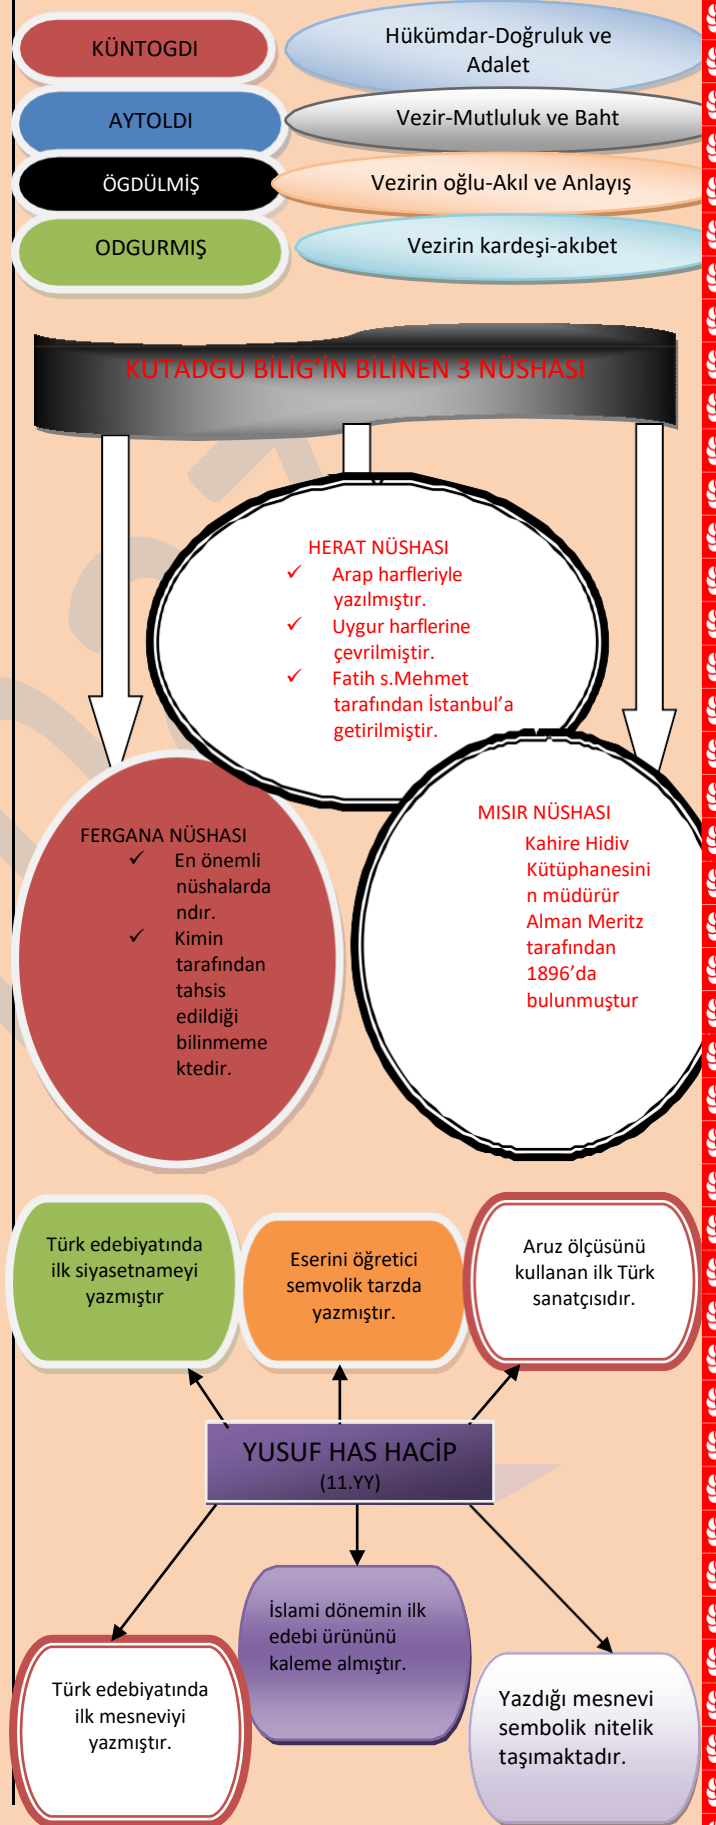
KÜNTOGDI

Hükümdar-Doğruluk ve Adalet

AYTOLDI

Vezir-Mutluluk ve Baht

ÖGDÜLMİŞ

Vezirin oğlu-Akıl ve Anlayış

ODGURMIŞ

Vezirin kardeşi-akıbet

KUTADGU BİLİG'İN BİLİNEN 3 NÜSHASI

HERAT NÜSHASI
✓ Arap harfleriyle yazılmıştır.
✓ Uygur harflerine çevrilmiştir.
✓ Fatih s.Mehmet tarafından İstanbul'a getirilmiştir.

FERGANA NÜSHASI
✓ En önemli nüshalarda ndır.
✓ Kimin tarafından tahsis edildiği bilinmeme ktedir.

MISIR NÜSHASI
Kahire Hidiv Kütüphanesini n müdürür Alman Meritz tarafından 1896'da bulunmuştur

Türk edebiyatında ilk siyasetnameyi yazmıştır

Eserini öğretici semvolik tarzda yazmıştır.

Aruz ölçüsünü kullanan ilk Türk sanatçısıdır.

YUSUF HAS HACİP
(11.YY)

Türk edebiyatında ilk mesneviyi yazmıştır.

İslami dönemin ilk edebi ürününü kaleme almıştır.

Yazdığı mesnevi sembolik nitelik taşımaktadır.